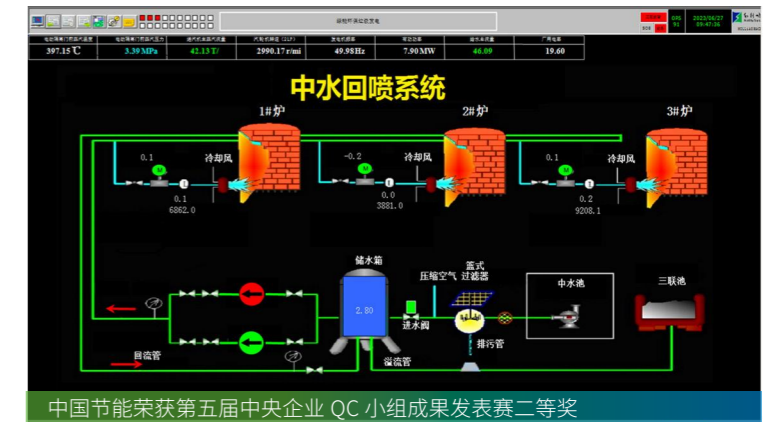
397.15 ℃
3.39 MPa
42.13 T/
2990.17 r/mi
49.98 Hz
7.90 MW
46.09
19.60
2023/04/27
09:47:36

中水回喷系统

1#炉
2#炉
3#炉
0.1
冷却风
0.1
6862.0
-0.2
冷却风
0.0
3881.0
0.1
冷却风
0.2
9208.1
储水箱
2.80
压缩空气
篮式过滤器
进水阀
排污管
中水池
三联池
回流管
溢流管

中国节能荣获第五届中央企业 QC 小组成果发表赛二等奖